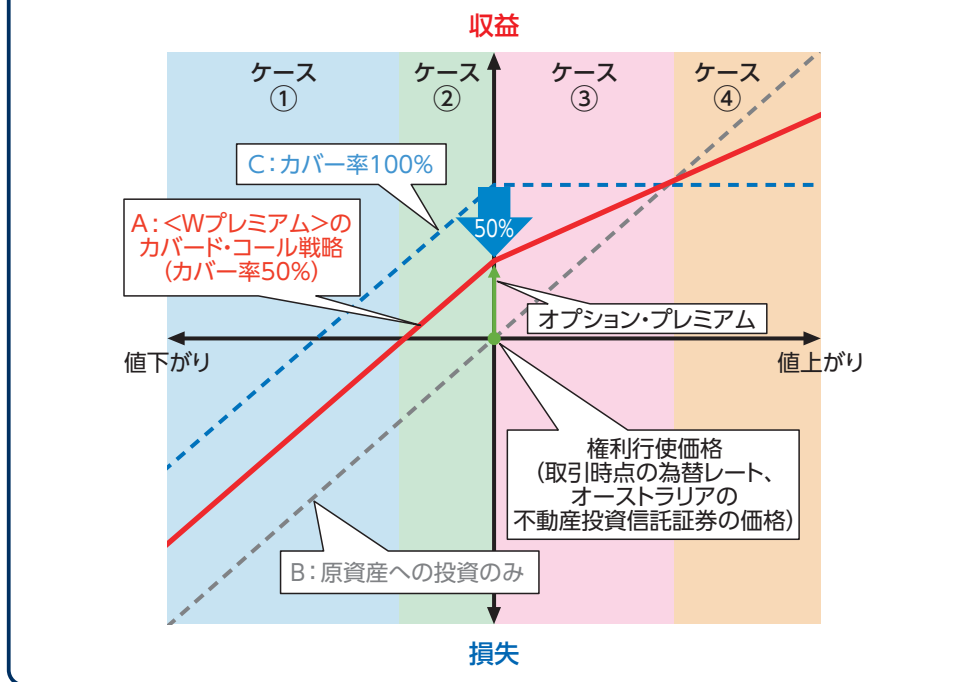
収益

ケース
①

ケース
②

ケース
③

ケース
④

C：カバー率100%

A：<Wプレミアム>の
カバード・コール戦略
(カバー率50%)

50%

オプション・プレミアム

値下がり

値上がり

権利行使価格
(取引時点の為替レート、
オーストラリアの
不動産投資信託証券の価格)

B：原資産への投資のみ

損失